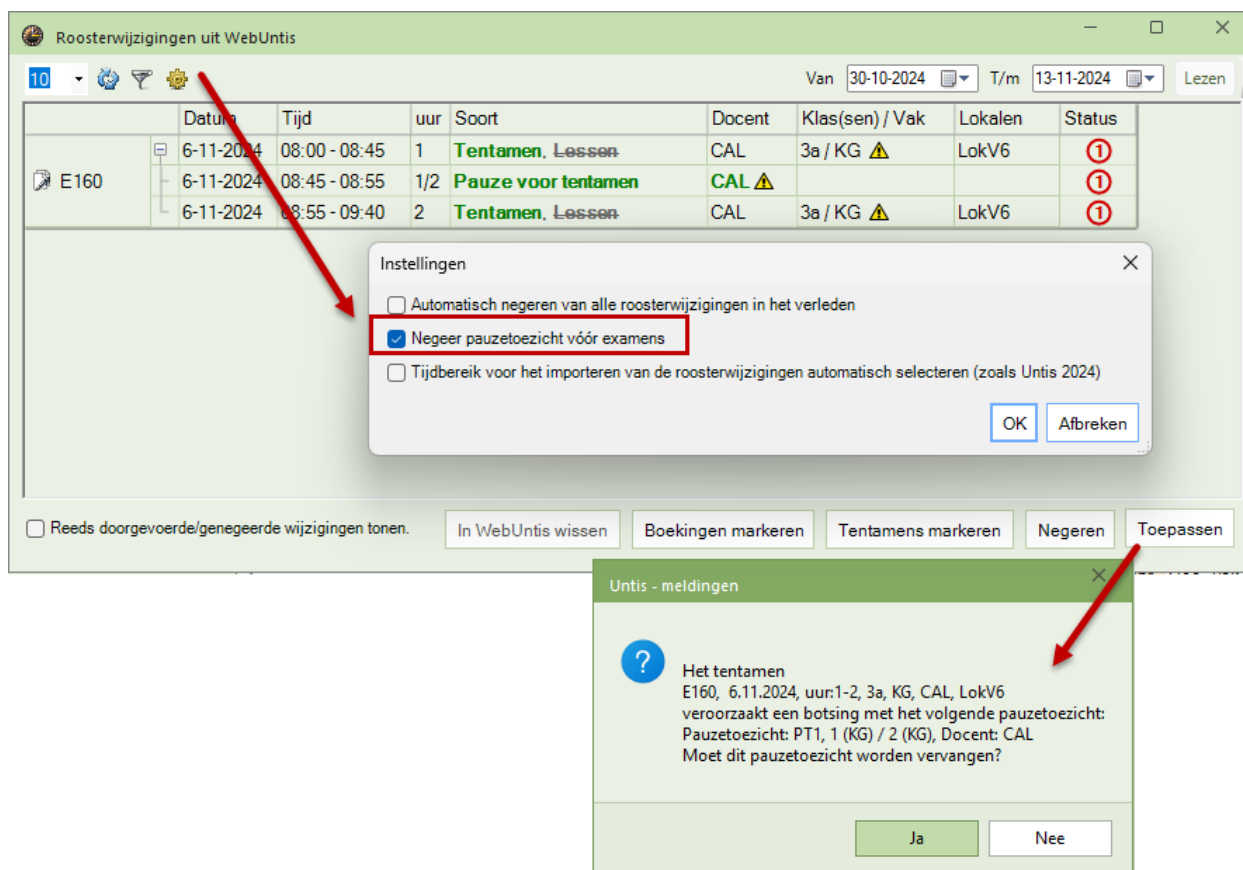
Roosterwijzigingen uit WebUntis

10

Van 30-10-2024 T/m 13-11-2024 Lezen

| | | Datum | Tijd | uur | Soort | Docent | Klas(sen) / Vak | Lokalen | Status |
|---|---|---|---|---|---|---|---|---|---|
| E160 | | 6-11-2024 | 08:00 - 08:45 | 1 | Tentamen, ~~Lessen~~ | CAL | 3a / KG | LokV6 | ① |
| | | 6-11-2024 | 08:45 - 08:55 | 1/2 | Pauze voor tentamen | CAL | | | ① |
| | | 6-11-2024 | 08:55 - 09:40 | 2 | Tentamen, ~~Lessen~~ | CAL | 3a / KG | LokV6 | ① |

Instellingen

Automatisch negeren van alle roosterwijzigingen in het verleden

Negeer pauzetoezicht vóór examens

Tijdbereik voor het importeren van de roosterwijzigingen automatisch selecteren (zoals Untis 2024)

OK Afbreken

Reeds doorgevoerde/genegeerde wijzigingen tonen.

In WebUntis wissen Boekingen markeren Tentamens markeren Negeren Toepassen

Untis - meldingen

Het tentamen
E160, 6.11.2024, uur:1-2, 3a, KG, CAL, LokV6
veroorzaakt een botsing met het volgende pauzetoezicht:
Pauzetoezicht: PT1, 1 (KG) / 2 (KG), Docent: CAL
Moet dit pauzetoezicht worden vervangen?

Ja Nee